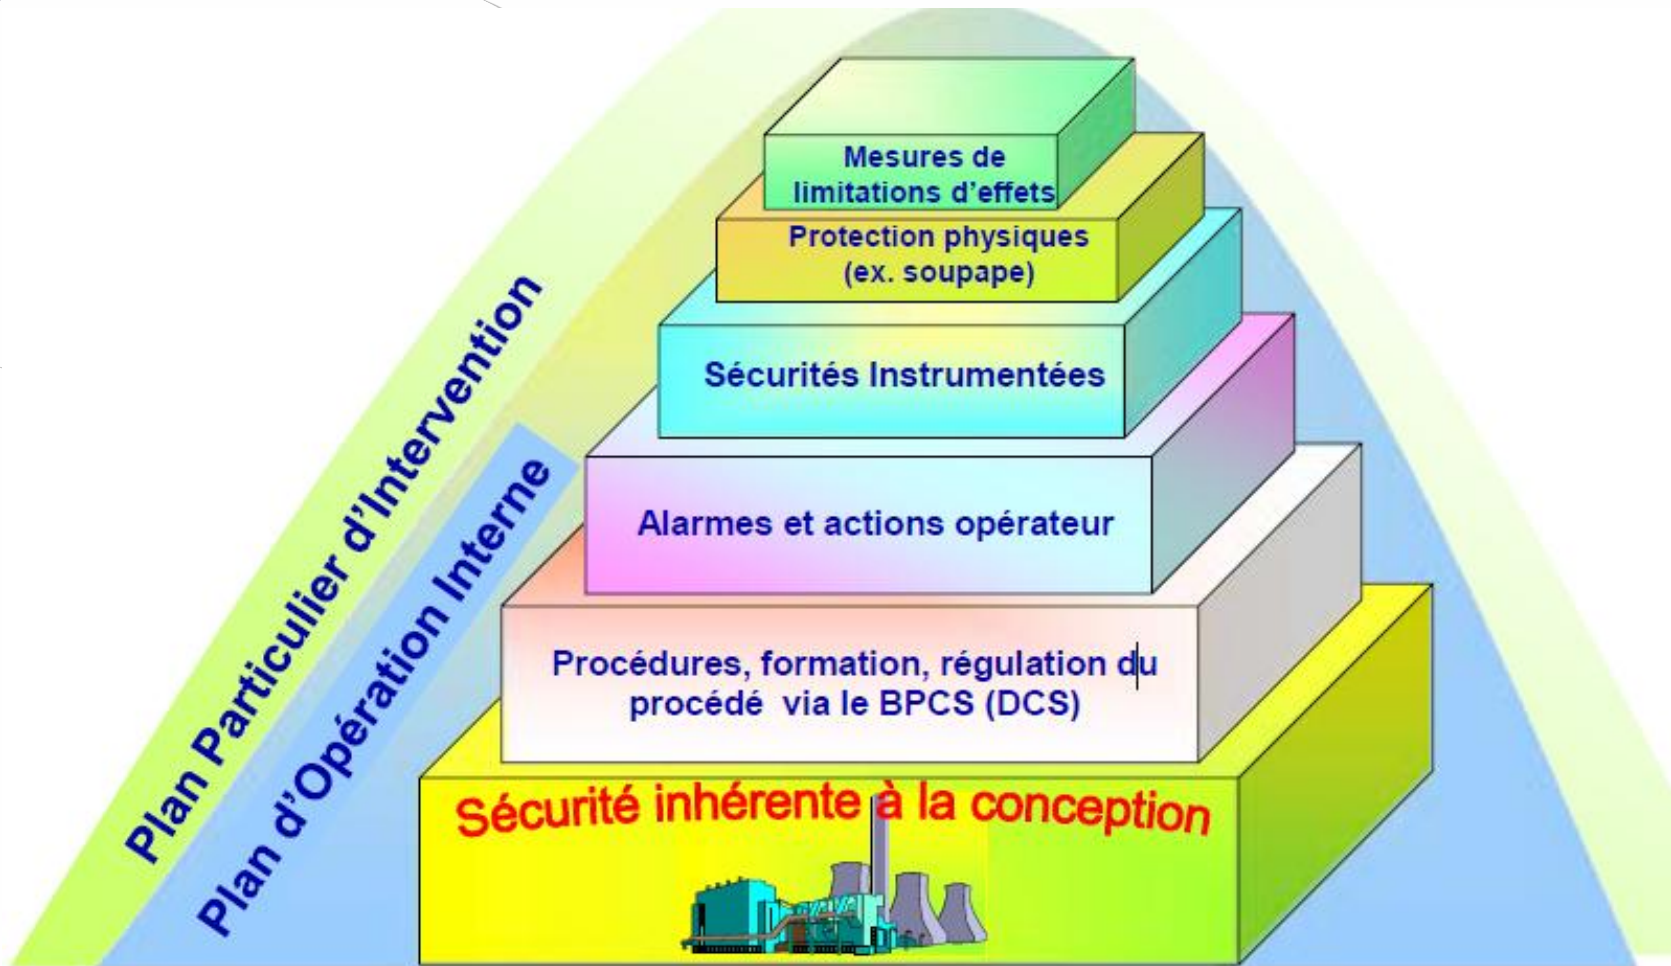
Mesures de limitations d'effets

Protection physiques (ex. soupape)

Sécurités Instrumentées

Alarmes et actions opérateur

Procédures, formation, régulation du procédé via le BPCS (DCS)

Sécurité inhérente à la conception

Plan Particulier d'Intervention

Plan d'Opération Interne